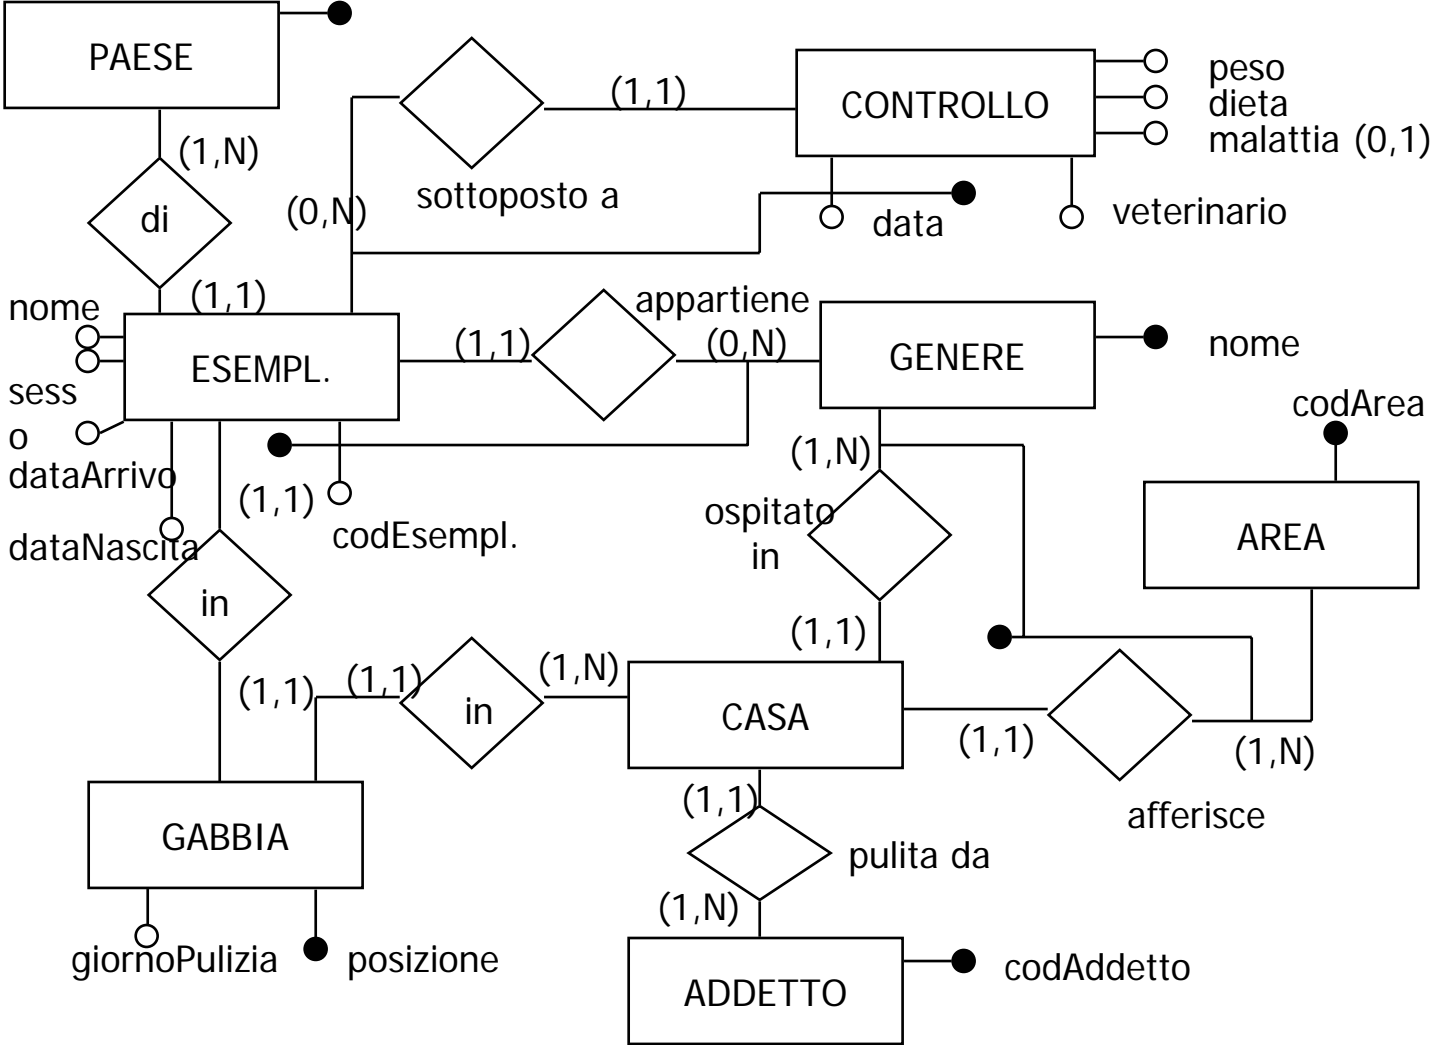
PAESE

(1,N)

di

(1,1)

sottoposto a

(1,1)

CONTROLLO

peso
dieta
malattia (0,1)

(0,N)

data

veterinario

nome

sess
o

dataArrivo

dataNascita

ESEMPL.

(1,1)

appartiene

(0,N)

GENERE

nome

codArea

(1,1)

codEsempl.

(1,N)

ospitato
in

AREA

in

(1,1)

(1,1)

(1,1)

in

(1,N)

CASA

(1,1)

(1,N)

afferisce

(1,1)

GABBIA

pulita da

(1,N)

giornoPulizia

posizione

ADDETTO

codAddetto